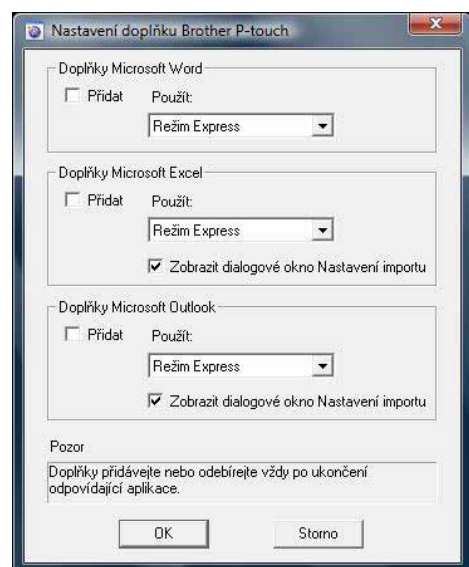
Nastavení doplňku Brother P-touch

Doplňky Microsoft Word

Přidat

Použít:

Režim Express

Doplňky Microsoft Excel

Přidat

Použít:

Režim Express

Zobrazit dialogové okno Nastavení importu

Doplňky Microsoft Outlook

Přidat

Použít:

Režim Express

Zobrazit dialogové okno Nastavení importu

Pozor

Doplňky přidávejte nebo odebírejte vždy po ukončení odpovídající aplikace.

OK

Storno